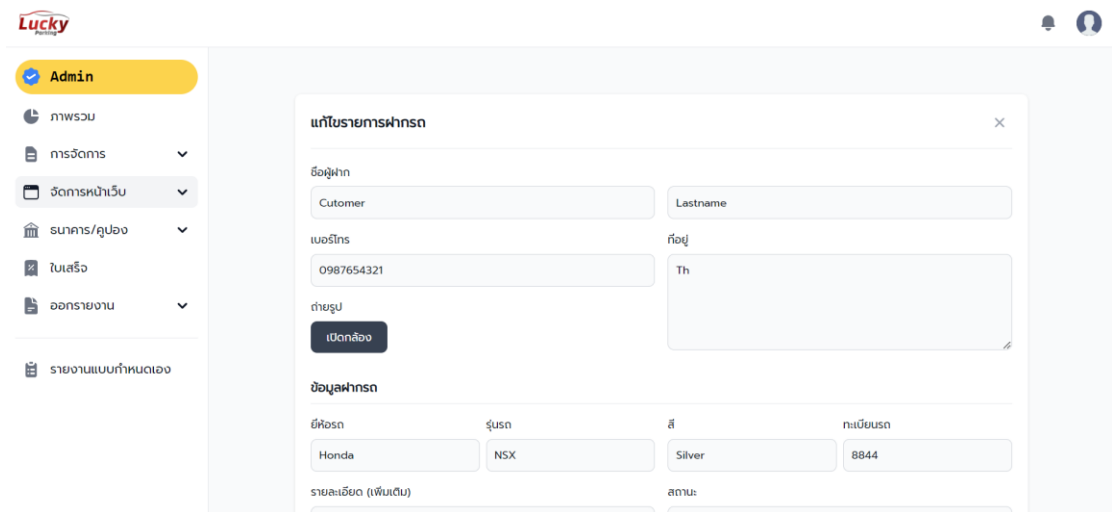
Lucky Parking

Admin

ภาพรวม

การจัดการ

จัดการหน้าเว็บ

ธนาคาร/คูปอง

ใบเสร็จ

ออกรายงาน

รายงานแบบกำหนดเอง

แก้ไขรายการฝากรถ

×

ชื่อผู้ฝาก

Cutomer

Lastname

เบอร์โทร

0987654321

ที่อยู่

Th

ถ่ายรูป

เปิดกล้อง

ข้อมูลฝากรถ

ยี่ห้อรถ

Honda

รุ่นรถ

NSX

สี

Silver

ทะเบียนรถ

8844

รายละเอียด (เพิ่มเติม)

สถานะ